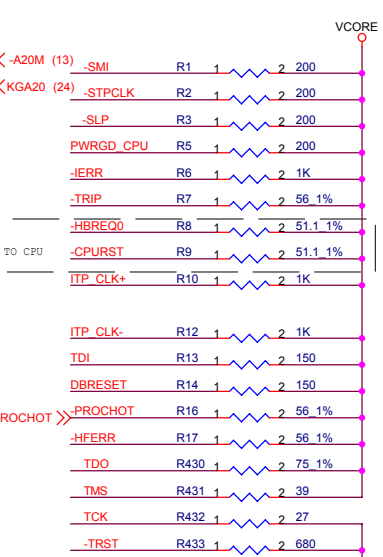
VCORE

-A20M (13) -SMI R1 1 2 200

KGA20 (24) -STPCLK R2 1 2 200

-SLP R3 1 2 200

PWRGD_CPU R5 1 2 200

-IERR R6 1 2 1K

-TRIP R7 1 2 56_1%

-HBREQ0 R8 1 2 51.1_1%

TO CPU -CPURST R9 1 2 51.1_1%

ITP_CLK+ R10 1 2 1K

ITP_CLK- R12 1 2 1K

TDI R13 1 2 150

DBRESET R14 1 2 150

ROCHOT -PROCHOT R16 1 2 56_1%

-HFERR R17 1 2 56_1%

TDO R430 1 2 75_1%

TMS R431 1 2 39

TCK R432 1 2 27

-TRST R433 1 2 680